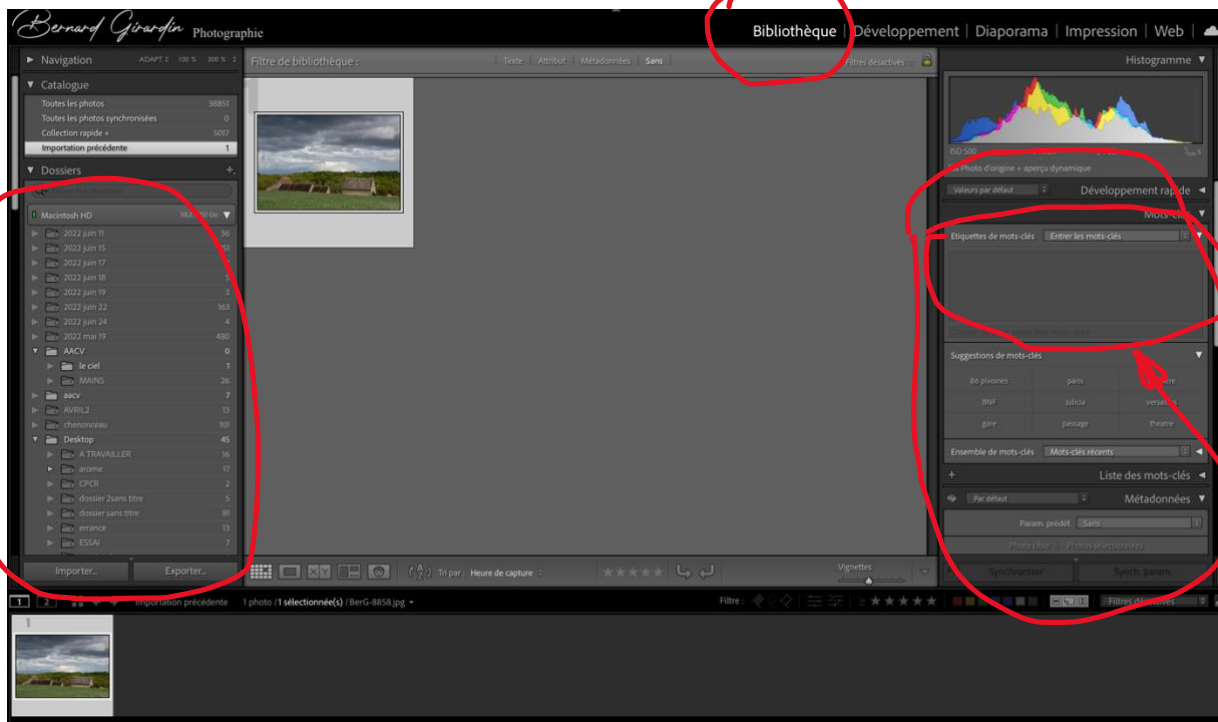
Bernard Girardin Photographie

Bibliothèque | Développement | Diaporama | Impression | Web |

Navigation ADAPT. 100 % 300 %

Catalogue
Toutes les photos 38851
Toutes les photos synchronisées 0
Collection rapide + 5017
Importation précédente 1

Dossiers

Macintosh HD
2022 juin 11 56
2022 juin 15 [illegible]
2022 juin 17 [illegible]
2022 juin 18 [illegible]
2022 juin 19 3
2022 juin 22 363
2022 juin 24 4
2022 mai 19 480
AACV 0
le ciel 1
MAINS 26
aacv 7
AVRIL2 13
chenonceau 101
Desktop 45
A TRAVAILLER 16
arome 17
CPCR 2
dossier 2sans titre 5
dossier sans titre 81
errance 13
ESSAI 7

Importer... Exporter...

Filtre de bibliothèque : Texte Attribut Métadonnées Sans Filtres désactivés

Tri par : Heure de capture

Vignettes

Histogramme
ISO 500
Photo d'origine + aperçu dynamique

Valeurs par défaut Développement rapide

Mots-clés
Étiquettes de mots-clés Entrer les mots-clés

Suggestions de mots-clés
86 pivoines paris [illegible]
BNF Julicia versailles
gare passage theatre

Ensemble de mots-clés Mots-clés récents

Liste des mots-clés

Par défaut Métadonnées
Param. prédéf. Sans
Photo cible Photos sélectionnées

Synchroniser Synch. param.

1 2 Importation précédente 1 photo / 1 sélectionnée(s) / BerG-8858.jpg Filtre : Filtres désactivés

1